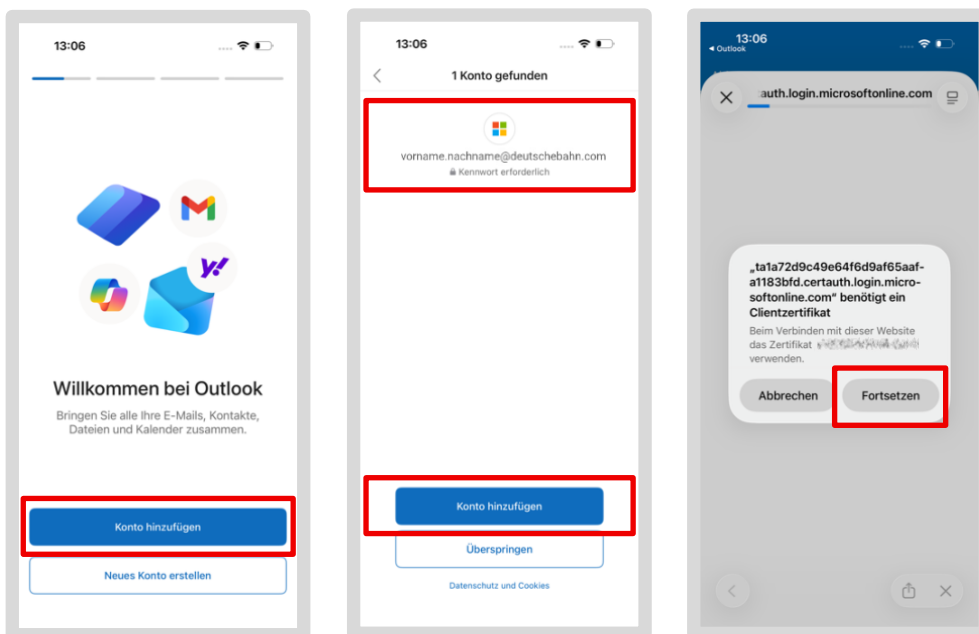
13:06

Willkommen bei Outlook

Bringen Sie alle Ihre E-Mails, Kontakte, Dateien und Kalender zusammen.

Konto hinzufügen

Neues Konto erstellen

13:06

1 Konto gefunden

vorname.nachname@deutschebahn.com

Kennwort erforderlich

Konto hinzufügen

Überspringen

Datenschutz und Cookies

13:06

◂ Outlook

auth.login.microsoftonline.com

„ta1a72d9c49e64f6d9af65aaf-a1183bfd.certauth.login.microsoftonline.com" benötigt ein Clientzertifikat

Beim Verbinden mit dieser Website das Zertifikat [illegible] verwenden.

Abbrechen

Fortsetzen